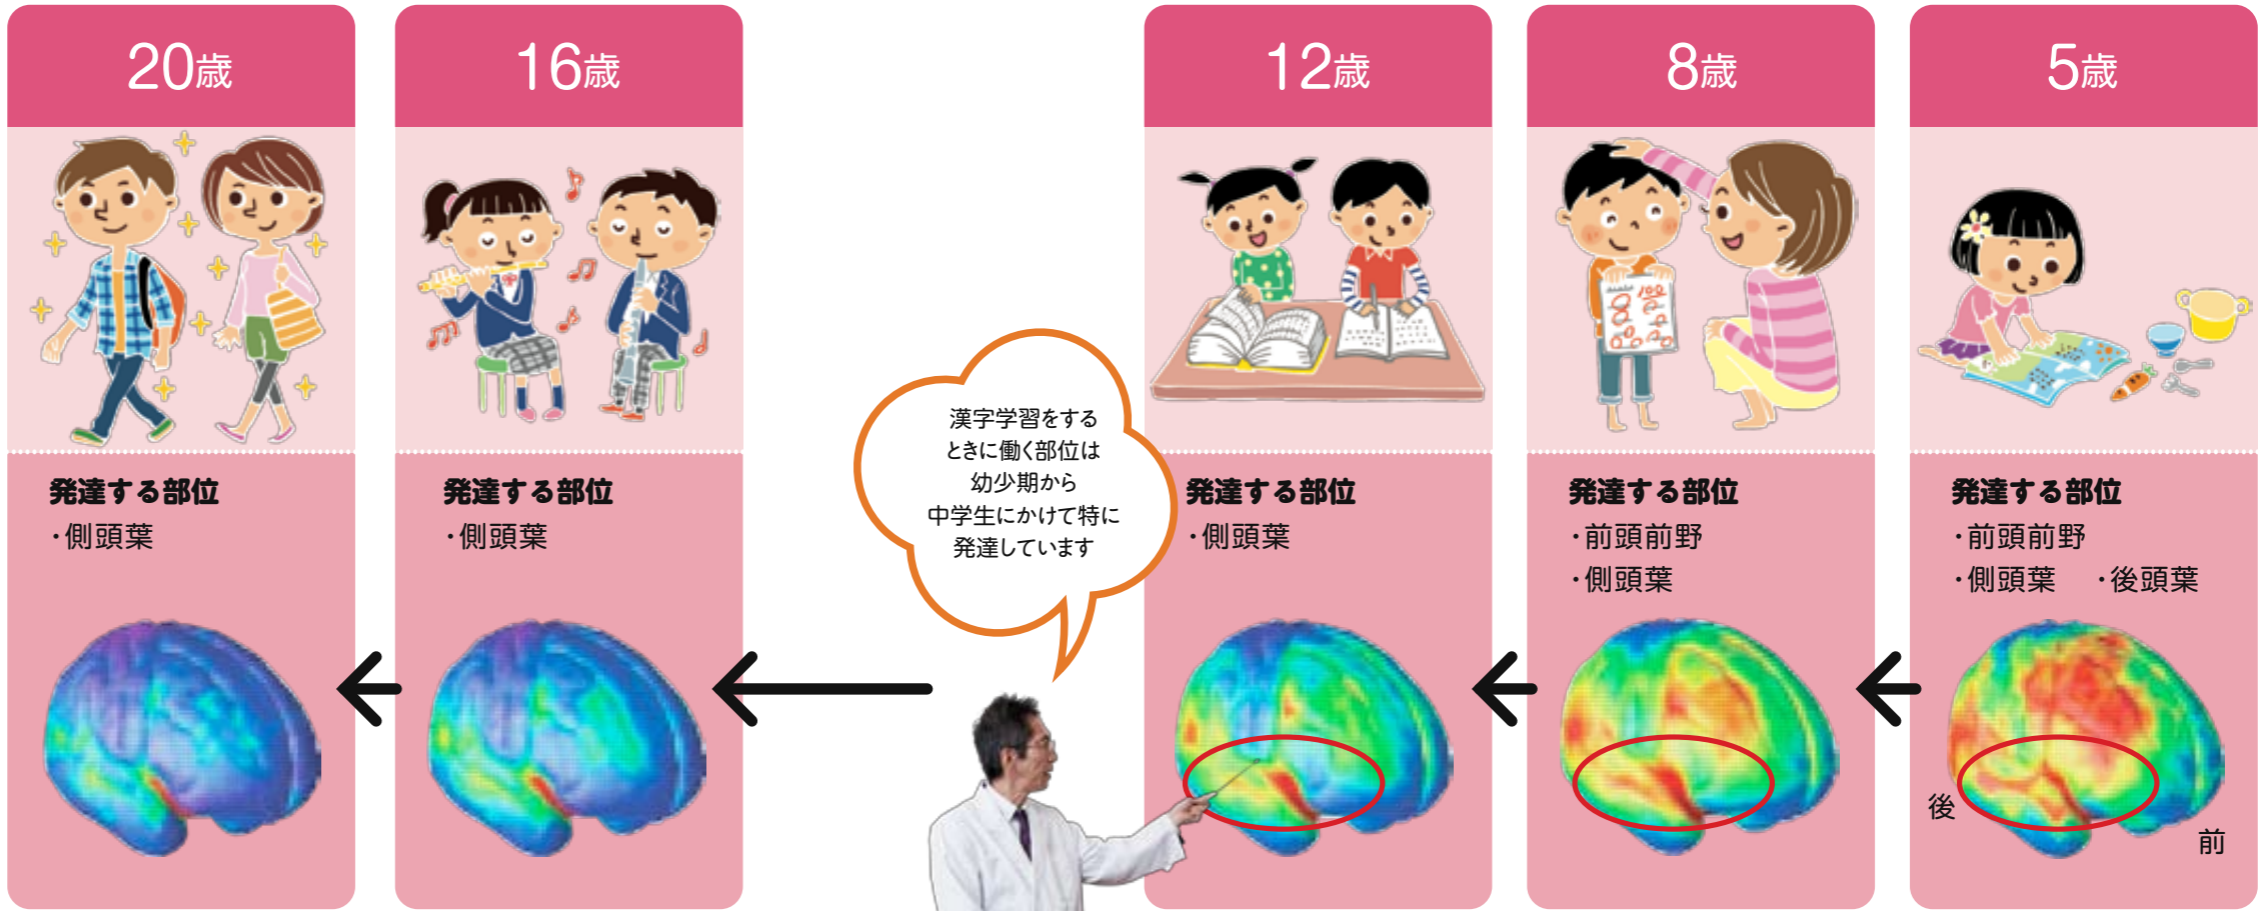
20歳

発達する部位
・側頭葉

16歳

発達する部位
・側頭葉

漢字学習をするときに働く部位は幼少期から中学生にかけて特に発達しています

12歳

発達する部位
・側頭葉

8歳

発達する部位
・前頭前野
・側頭葉

5歳

発達する部位
・前頭前野
・側頭葉　・後頭葉

後

前